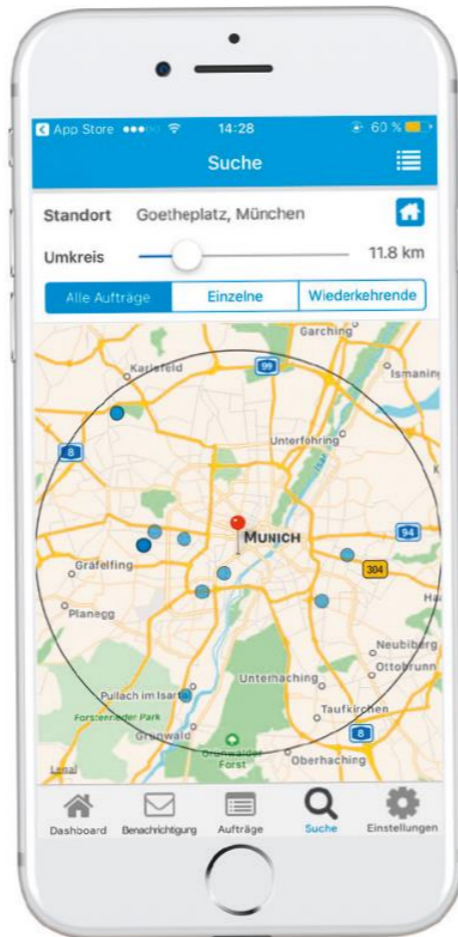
App Store ●●●○○ 14:28 60 %

Suche

Standort Goetheplatz, München

Umkreis 11.8 km

Alle Aufträge | Einzelne | Wiederkehrende

Garching
Karlsfeld
99
Ismaning
8
Unterföhring
94
MUNICH
Gräfelfing
304
Planegg
Neubiberg
Ottobrunn
Unterhaching
Pullach im Isartal
Forstenrieder Park
Taufkirchen
Grünwald
8
Grünwalder Forst
Oberhaching
Legal

Dashboard Benachrichtigung Aufträge Suche Einstellungen